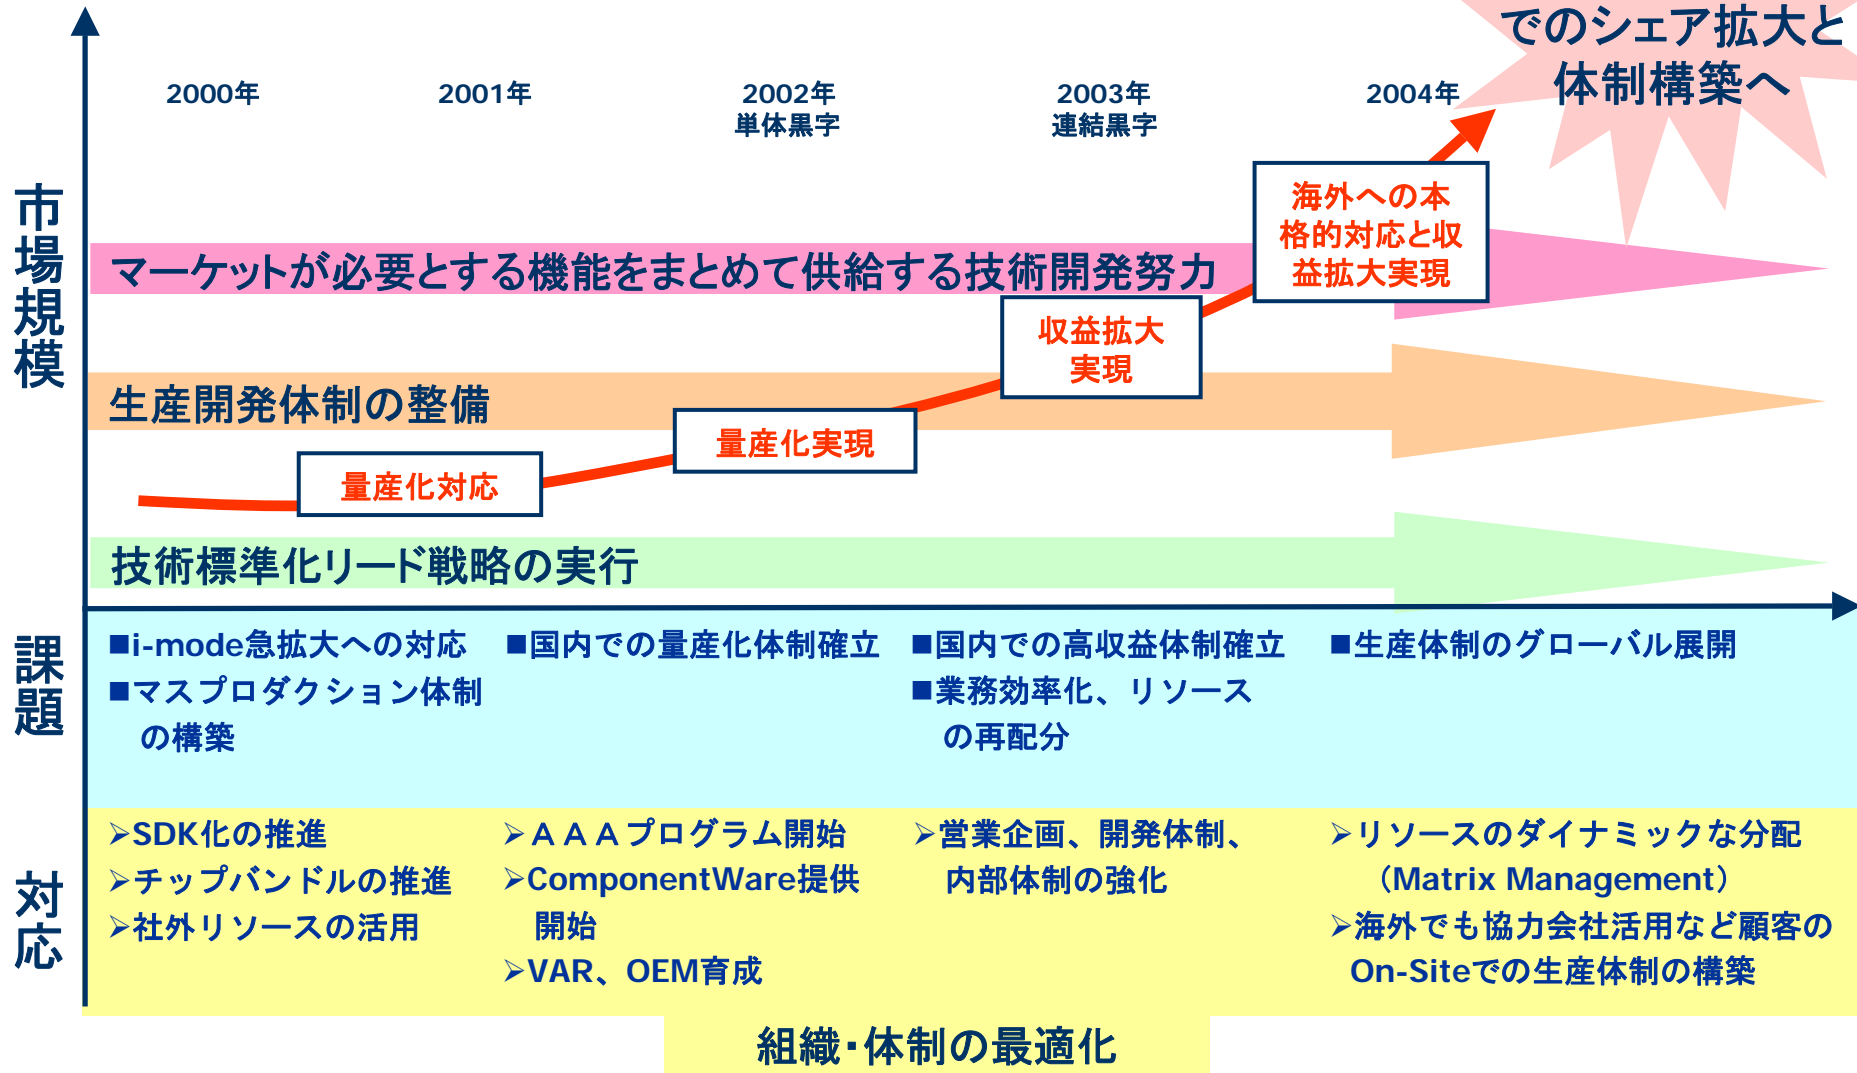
でのシェア拡大と
体制構築へ

2000年

2001年

2002年
単体黒字

2003年
連結黒字

2004年

市場規模

海外への本格的対応と収益拡大実現

マーケットが必要とする機能をまとめて供給する技術開発努力

収益拡大実現

生産開発体制の整備

量産化実現

量産化対応

技術標準化リード戦略の実行

課題

■i-mode急拡大への対応
■マスプロダクション体制の構築

■国内での量産化体制確立

■国内での高収益体制確立
■業務効率化、リソースの再配分

■生産体制のグローバル展開

対応

➢SDK化の推進
➢チップバンドルの推進
➢社外リソースの活用

➢ＡＡＡプログラム開始
➢ComponentWare提供開始
➢VAR、OEM育成

➢営業企画、開発体制、内部体制の強化

➢リソースのダイナミックな分配（Matrix Management）
➢海外でも協力会社活用など顧客のOn-Siteでの生産体制の構築

組織・体制の最適化